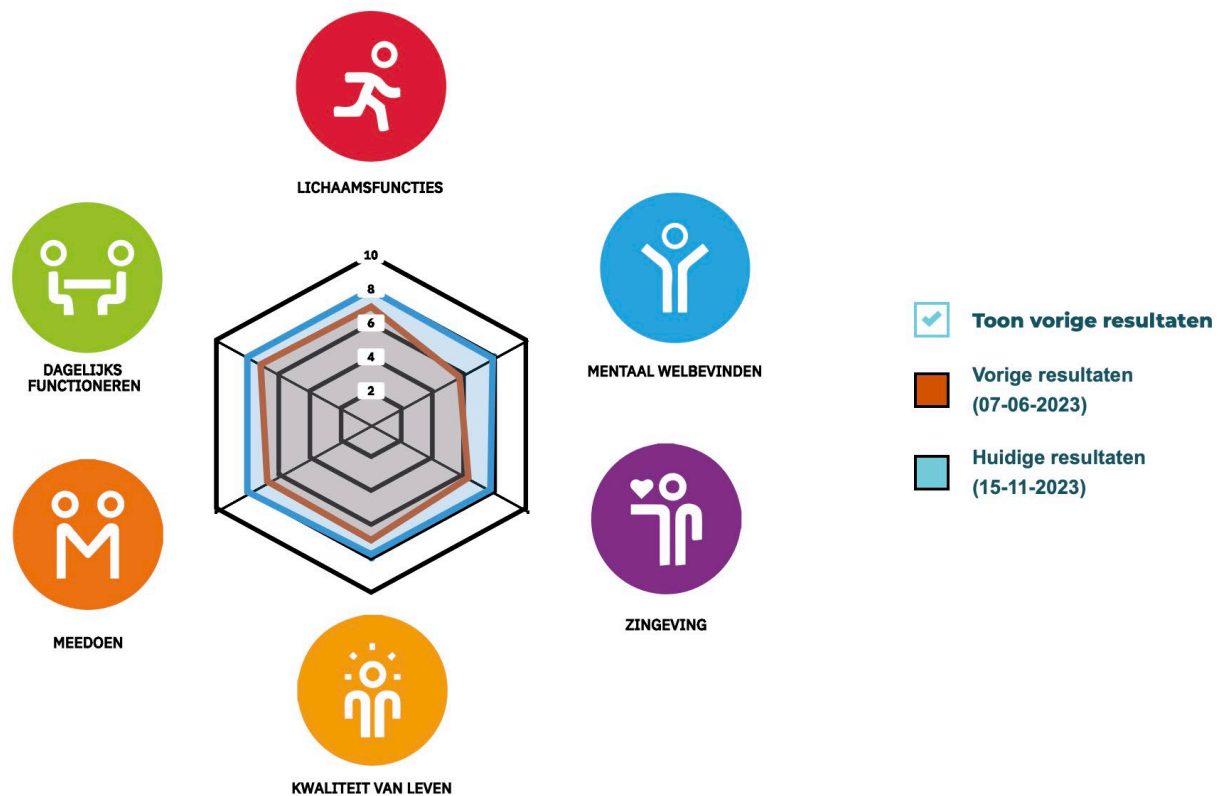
LICHAAMSFUNCTIES

DAGELIJKS FUNCTIONEREN

MENTAAL WELBEVINDEN

10
8
6
4
2

MEEDOEN

ZINGEVING

KWALITEIT VAN LEVEN

Toon vorige resultaten

Vorige resultaten (07-06-2023)

Huidige resultaten (15-11-2023)